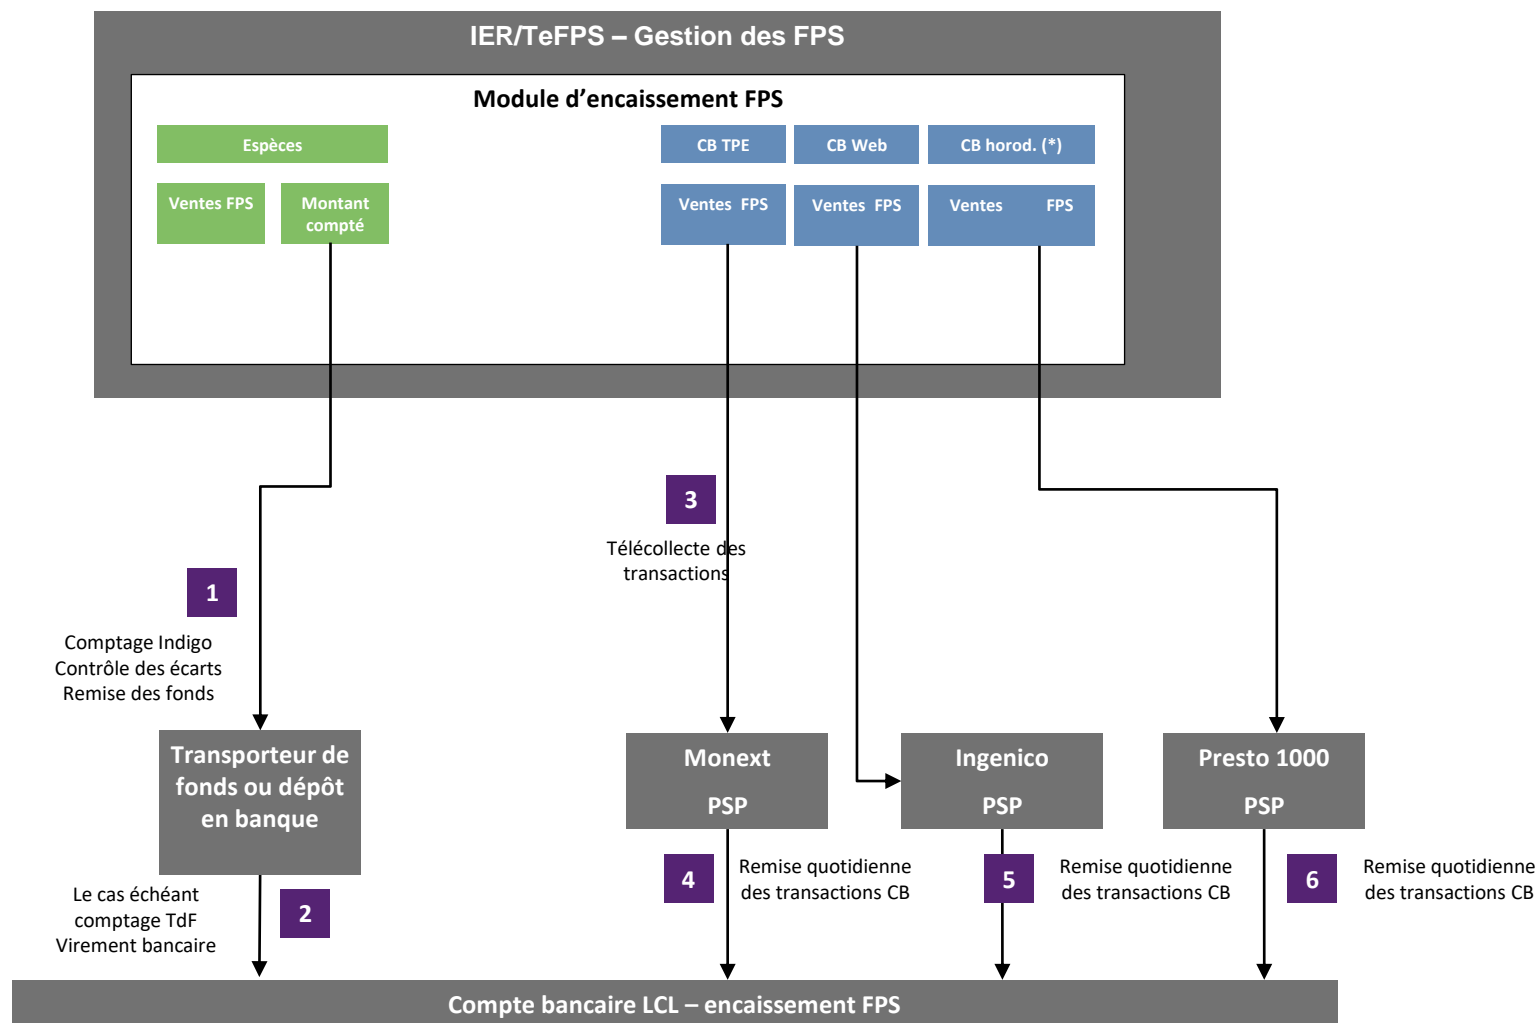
IER/TeFPS – Gestion des FPS

Module d’encaissement FPS

Espèces

Ventes FPS

Montant compté

CB TPE

CB Web

CB horod. (*)

Ventes FPS

Ventes FPS

Ventes FPS

3

Télécollecte des transactions

1

Comptage Indigo
Contrôle des écarts
Remise des fonds

Transporteur de fonds ou dépôt en banque

Monext
PSP

Ingenico
PSP

Presto 1000
PSP

Le cas échéant
comptage TdF
Virement bancaire

2

4

Remise quotidienne des transactions CB

5

Remise quotidienne des transactions CB

6

Remise quotidienne des transactions CB

Compte bancaire LCL – encaissement FPS